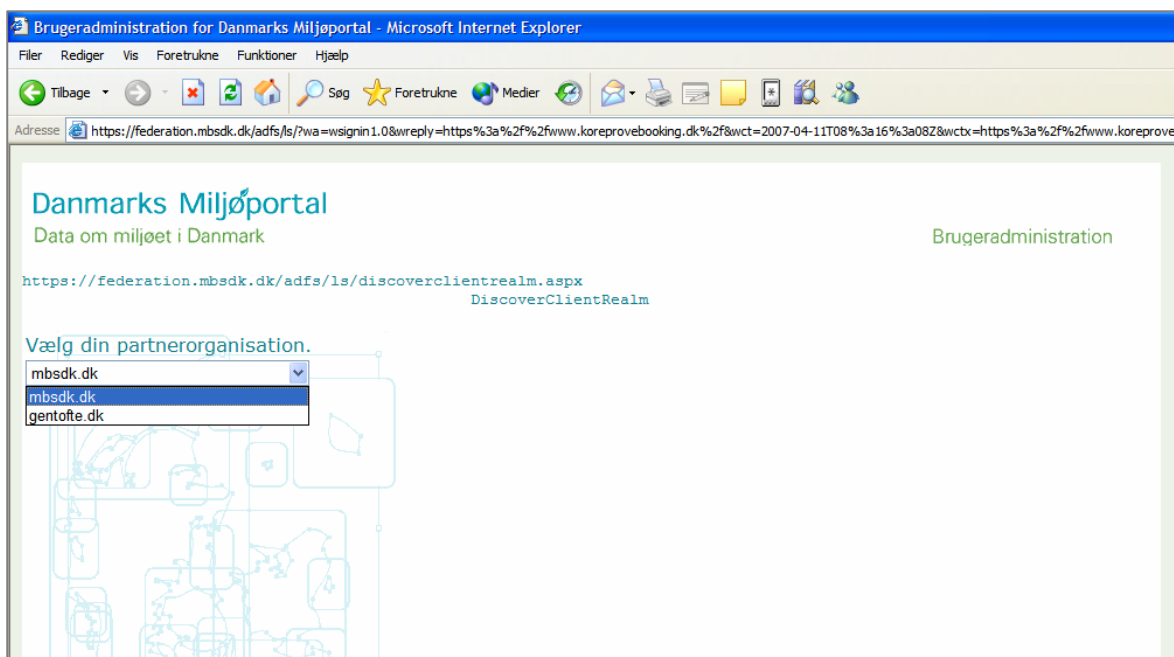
Brugeradministration for Danmarks Miljøportal - Microsoft Internet Explorer

Filer Rediger Vis Foretrukne Funktioner Hjælp

Tilbage Søg Foretrukne Medier

Adresse https://federation.mbsdk.dk/adfs/ls/?wa=wsignin1.0&wreply=https%3a%2f%2fwww.koreprovebooking.dk%2f&wct=2007-04-11T08%3a16%3a08Z&wctx=https%3a%2f%2fwww.koreprove

Danmarks Miljøportal
Data om miljøet i Danmark

Brugeradministration

https://federation.mbsdk.dk/adfs/ls/discoverclientrealm.aspx
DiscoverClientRealm

Vælg din partnerorganisation.

mbsdk.dk
mbsdk.dk
gentofte.dk